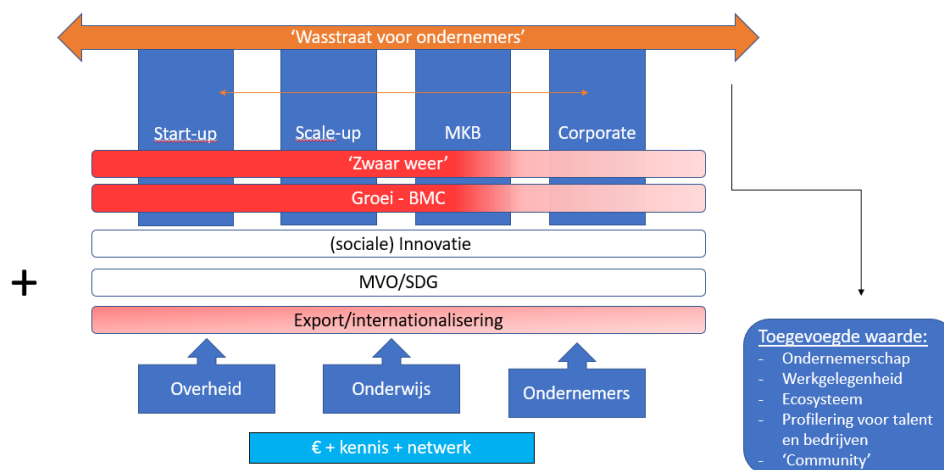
‘Wasstraat voor ondernemers’

Start-up

Scale-up

MKB

Corporate

‘Zwaar weer’

Groei - BMC

(sociale) Innovatie

+

MVO/SDG

Export/internationalisering

Overheid

Onderwijs

Ondernemers

€ + kennis + netwerk

Toegevoegde waarde:
- Ondernemerschap
- Werkgelegenheid
- Ecosysteem
- Profilering voor talent en bedrijven
- ‘Community’